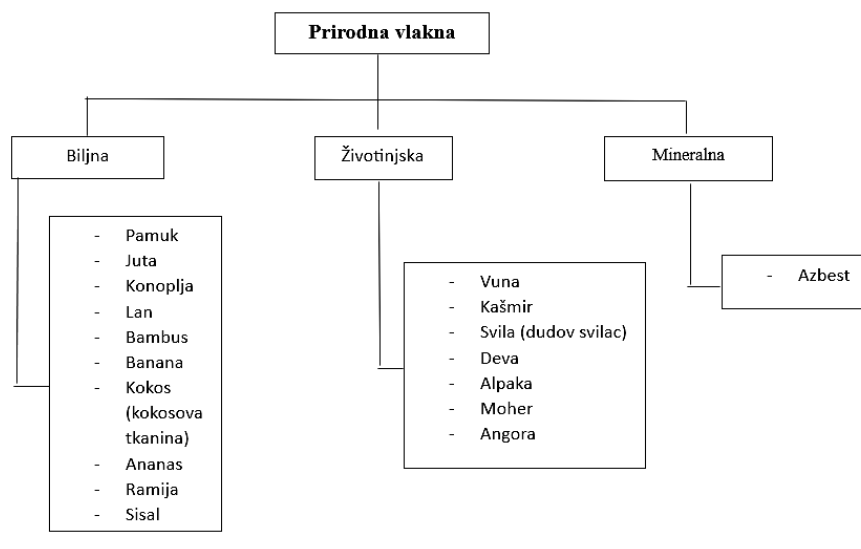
Prirodna vlakna

Biljna

- Pamuk
- Juta
- Konoplja
- Lan
- Bambus
- Banana
- Kokos (kokosova tkanina)
- Ananas
- Ramija
- Sisal

Životinjska

- Vuna
- Kašmir
- Svila (dudov svilac)
- Deva
- Alpaka
- Moher
- Angora

Mineralna

- Azbest